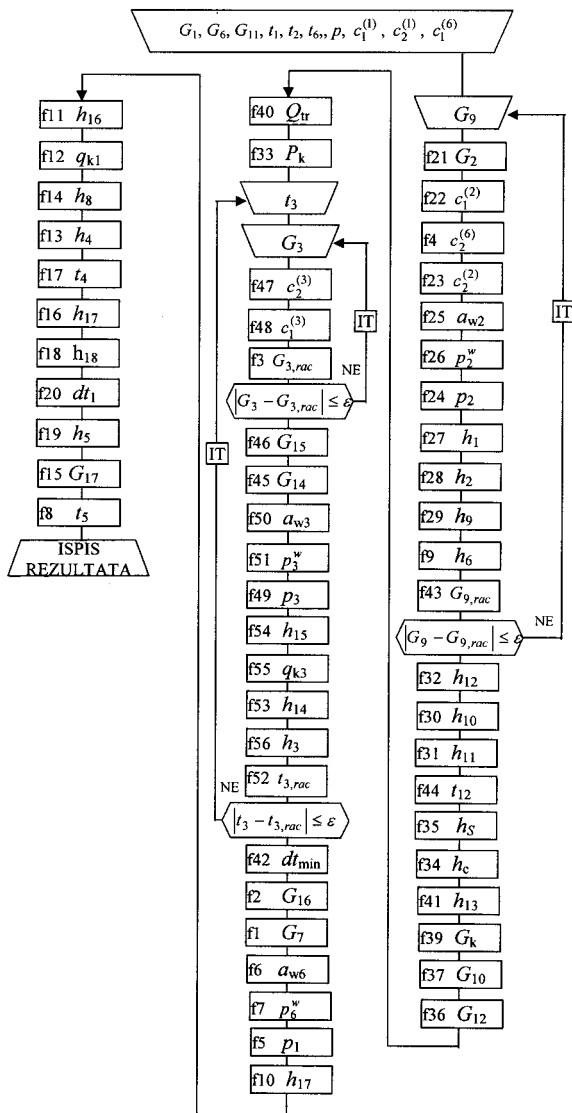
$G_1, G_6, G_{11}, t_1, t_2, t_6,, p, c_1^{(1)}, c_2^{(1)}, c_1^{(6)}$

f11 $h_{16}$
f12 $q_{k1}$
f14 $h_8$
f13 $h_4$
f17 $t_4$
f16 $h_{17}$
f18 h$_{18}$
f20 $dt_1$
f19 $h_5$
f15 $G_{17}$
f8 $t_5$
ISPIS REZULTATA

f40 $Q_{tr}$
f33 $P_k$
$t_3$
$G_3$
f47 $c_2^{(3)}$
f48 $c_1^{(3)}$
f3 $G_{3,rac}$
IT
NE
$\left|G_3 - G_{3,rac}\right| \le \varepsilon$
IT
f46 $G_{15}$
f45 $G_{14}$
f50 $a_{w3}$
f51 $p_3^w$
f49 $p_3$
f54 $h_{15}$
f55 $q_{k3}$
f53 $h_{14}$
f56 $h_3$
f52 $t_{3,rac}$
NE
$\left|t_3 - t_{3,rac}\right| \le \varepsilon$
f42 $dt_{min}$
f2 $G_{16}$
f1 $G_7$
f6 $a_{w6}$
f7 $p_6^w$
f5 $p_1$
f10 $h_{17}$

$G_9$
f21 $G_2$
f22 $c_1^{(2)}$
f4 $c_2^{(6)}$
f23 $c_2^{(2)}$
f25 $a_{w2}$
f26 $p_2^w$
f24 $p_2$
IT
f27 $h_1$
f28 $h_2$
f29 $h_9$
f9 $h_6$
f43 $G_{9,rac}$
NE
$\left|G_9 - G_{9,rac}\right| \le \varepsilon$
f32 $h_{12}$
f30 $h_{10}$
f31 $h_{11}$
f44 $t_{12}$
f35 $h_S$
f34 $h_c$
f41 $h_{13}$
f39 $G_k$
f37 $G_{10}$
f36 $G_{12}$